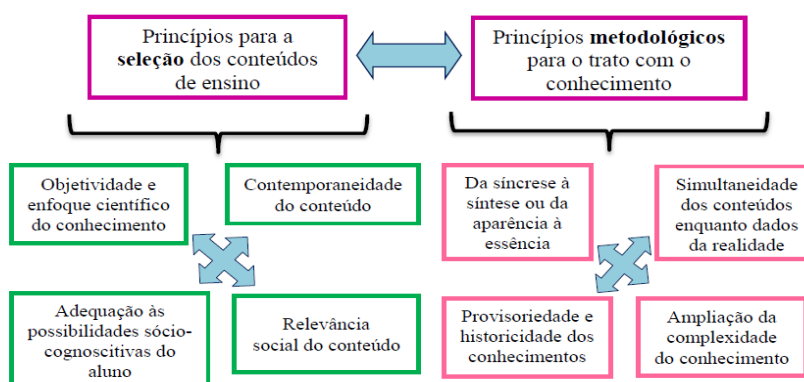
Princípios para a seleção dos conteúdos de ensino

Princípios metodológicos para o trato com o conhecimento

Objetividade e enfoque científico do conhecimento

Contemporaneidade do conteúdo

Adequação às possibilidades sócio-cognoscitivas do aluno

Relevância social do conteúdo

Da síncrese à síntese ou da aparência à essência

Simultaneidade dos conteúdos enquanto dados da realidade

Provisoriedade e historicidade dos conhecimentos

Ampliação da complexidade do conhecimento